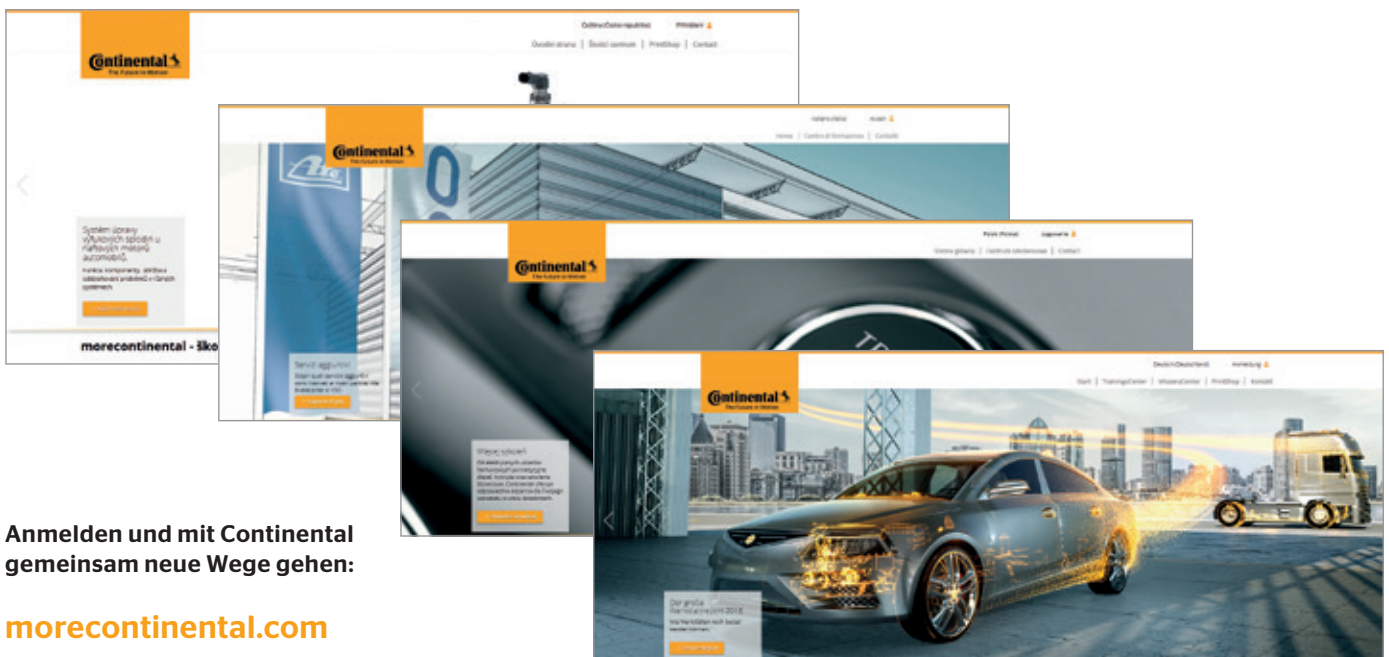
Continental
The Future in Motion

Čeština (Česká republika) | Přihlášení

Úvodní strana | Školicí centrum | PrintShop | Contact

Systém úpravy výfukových splodin u naftových motorů automobilů.

morecontinental - ško

Continental
The Future in Motion

Italiano (Italia) | Accedi

Home | Centro di formazione | Contatti

Servizi aggiuntivi

Continental
The Future in Motion

Polski (Polska) | Logowanie

Strona główna | Centrum szkoleniowe | Contact

Wiedza i szkolenia

Continental
The Future in Motion

Deutsch (Deutschland) | Anmeldung

Start | TrainingsCenter | WissensCenter | PrintShop | Kontakt

Der große Werkstatttest 2015

Anmelden und mit Continental gemeinsam neue Wege gehen:

morecontinental.com